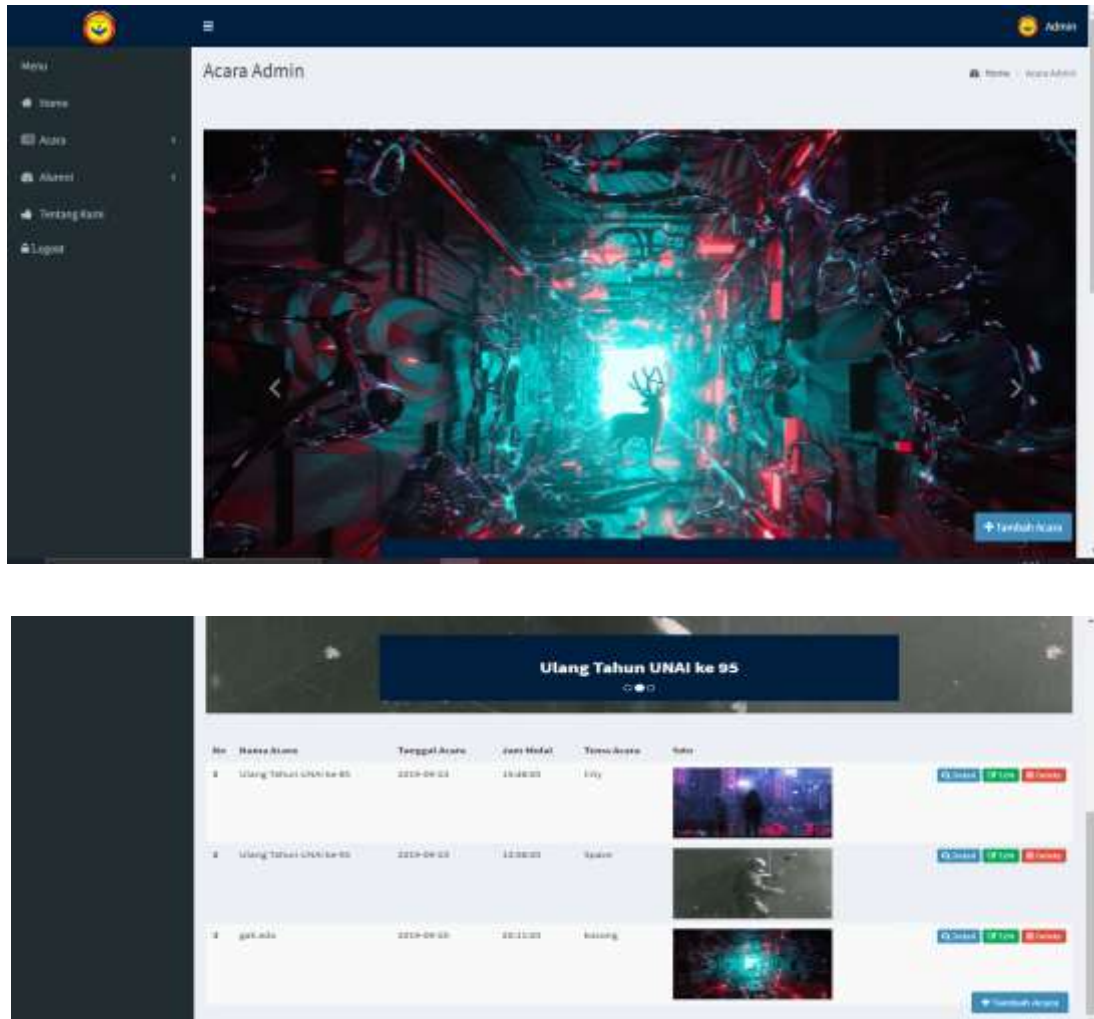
≡ Admin

Menu
Home
Acara
Alumni
Tentang Kami
Logout

Acara Admin

Home / Acara Admin

+ Tambah Acara

Ulang Tahun UNAI ke 95

| No | Nama Acara | Tanggal Acara | Jam Mulai | Tema Acara | Foto | |
|---|---|---|---|---|---|---|
| 1 | Ulang Tahun UNAI ke 95 | 2019-09-03 | 19:48:00 | City | | Detail Edit Delete |
| 2 | Ulang Tahun UNAI ke 95 | 2019-09-03 | 10:08:00 | Space | | Detail Edit Delete |
| 3 | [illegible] | 2019-09-03 | 20:11:00 | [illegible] | | Detail Edit Delete |

+ Tambah Acara